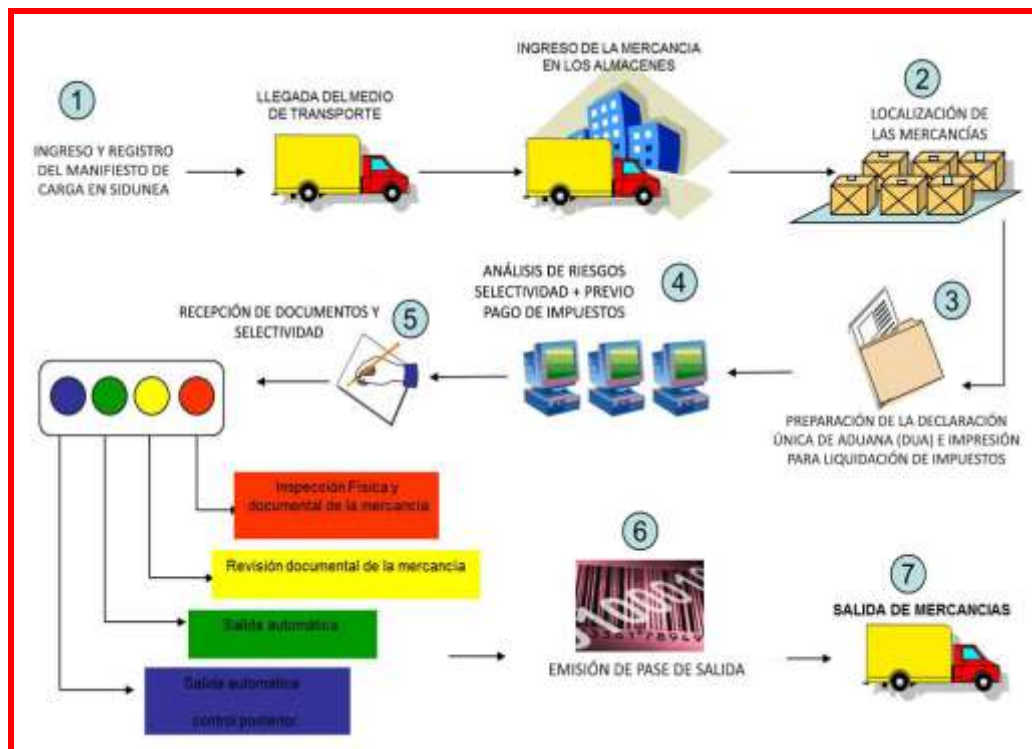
1

INGRESO Y REGISTRO DEL MANIFIESTO DE CARGA EN SIDUNEA

LLEGADA DEL MEDIO DE TRANSPORTE

INGRESO DE LA MERCANCIA EN LOS ALMACENES

2

LOCALIZACIÓN DE LAS MERCANCÍAS

ANÁLISIS DE RIESGOS SELECTIVIDAD + PREVIO PAGO DE IMPUESTOS

4

RECEPCIÓN DE DOCUMENTOS Y SELECTIVIDAD

5

3

PREPARACIÓN DE LA DECLARACIÓN ÚNICA DE ADUANA (DUA) E IMPRESIÓN PARA LIQUIDACIÓN DE IMPUESTOS

Inspección Física y documental de la mercancía

Revisión documental de la mercancía

Salida automática

Salida automática control posterior

6

EMISIÓN DE PASE DE SALIDA

7

SALIDA DE MERCANCIAS